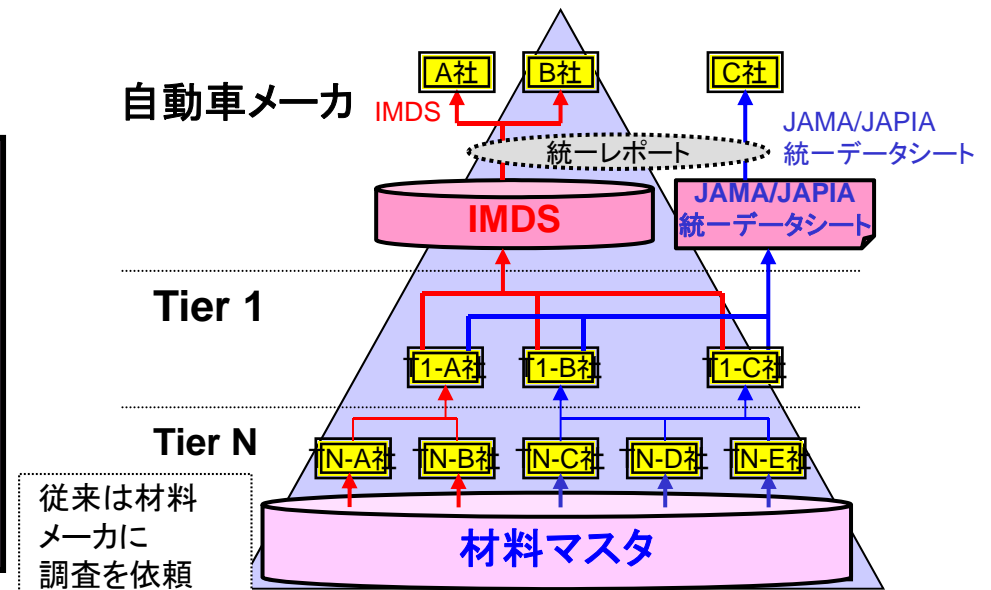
自動車メーカ

A社

B社

C社

IMDS

JAMA/JAPIA
統一データシート

統一レポート

IMDS

JAMA/JAPIA
統一データシート

Tier 1

T1-A社

T1-B社

T1-C社

Tier N

TN-A社

TN-B社

TN-C社

TN-D社

TN-E社

従来は材料
メーカに
調査を依頼

材料マスタ